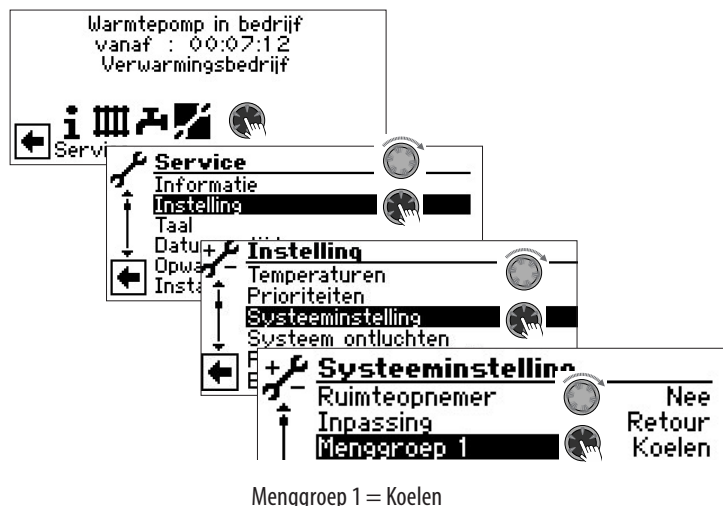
Warmtepomp in bedrijf
vanaf : 00:07:12
Verwarmingsbedrijf

Servi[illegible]

Service
Informatie
Instelling
Taal
Datu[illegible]
Opwa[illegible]
Insta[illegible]

Instelling
Temperaturen
Prioriteiten
Systeeminstelling
Systeem ontluchten
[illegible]
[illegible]

Systeeminstelling
Ruimteopnemer Nee
Inpassing Retour
Menggroep 1 Koelen

Menggroep 1 = Koelen